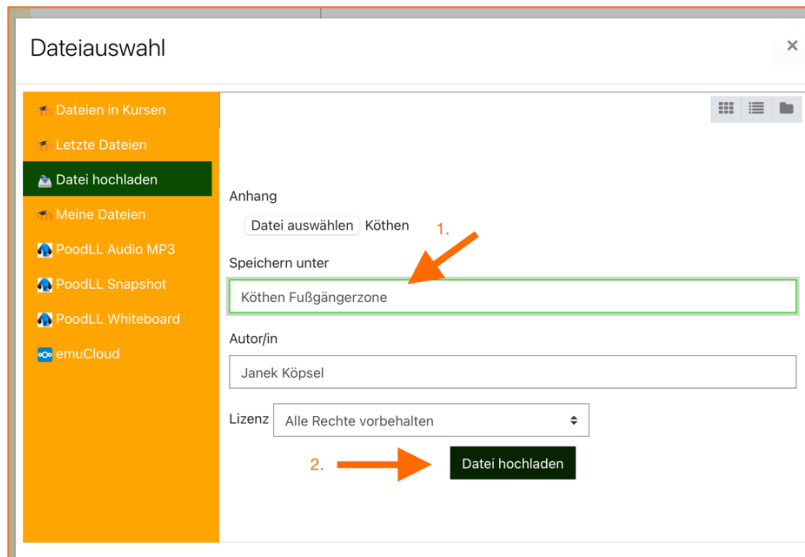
Dateiauswahl

×

Dateien in Kursen

Letzte Dateien

Datei hochladen

Meine Dateien

PoodLL Audio MP3

PoodLL Snapshot

PoodLL Whiteboard

emuCloud

Anhang

Datei auswählen Köthen

1.

Speichern unter

Köthen Fußgängerzone

Autor/in

Janek Köpsel

Lizenz

Alle Rechte vorbehalten

2.

Datei hochladen